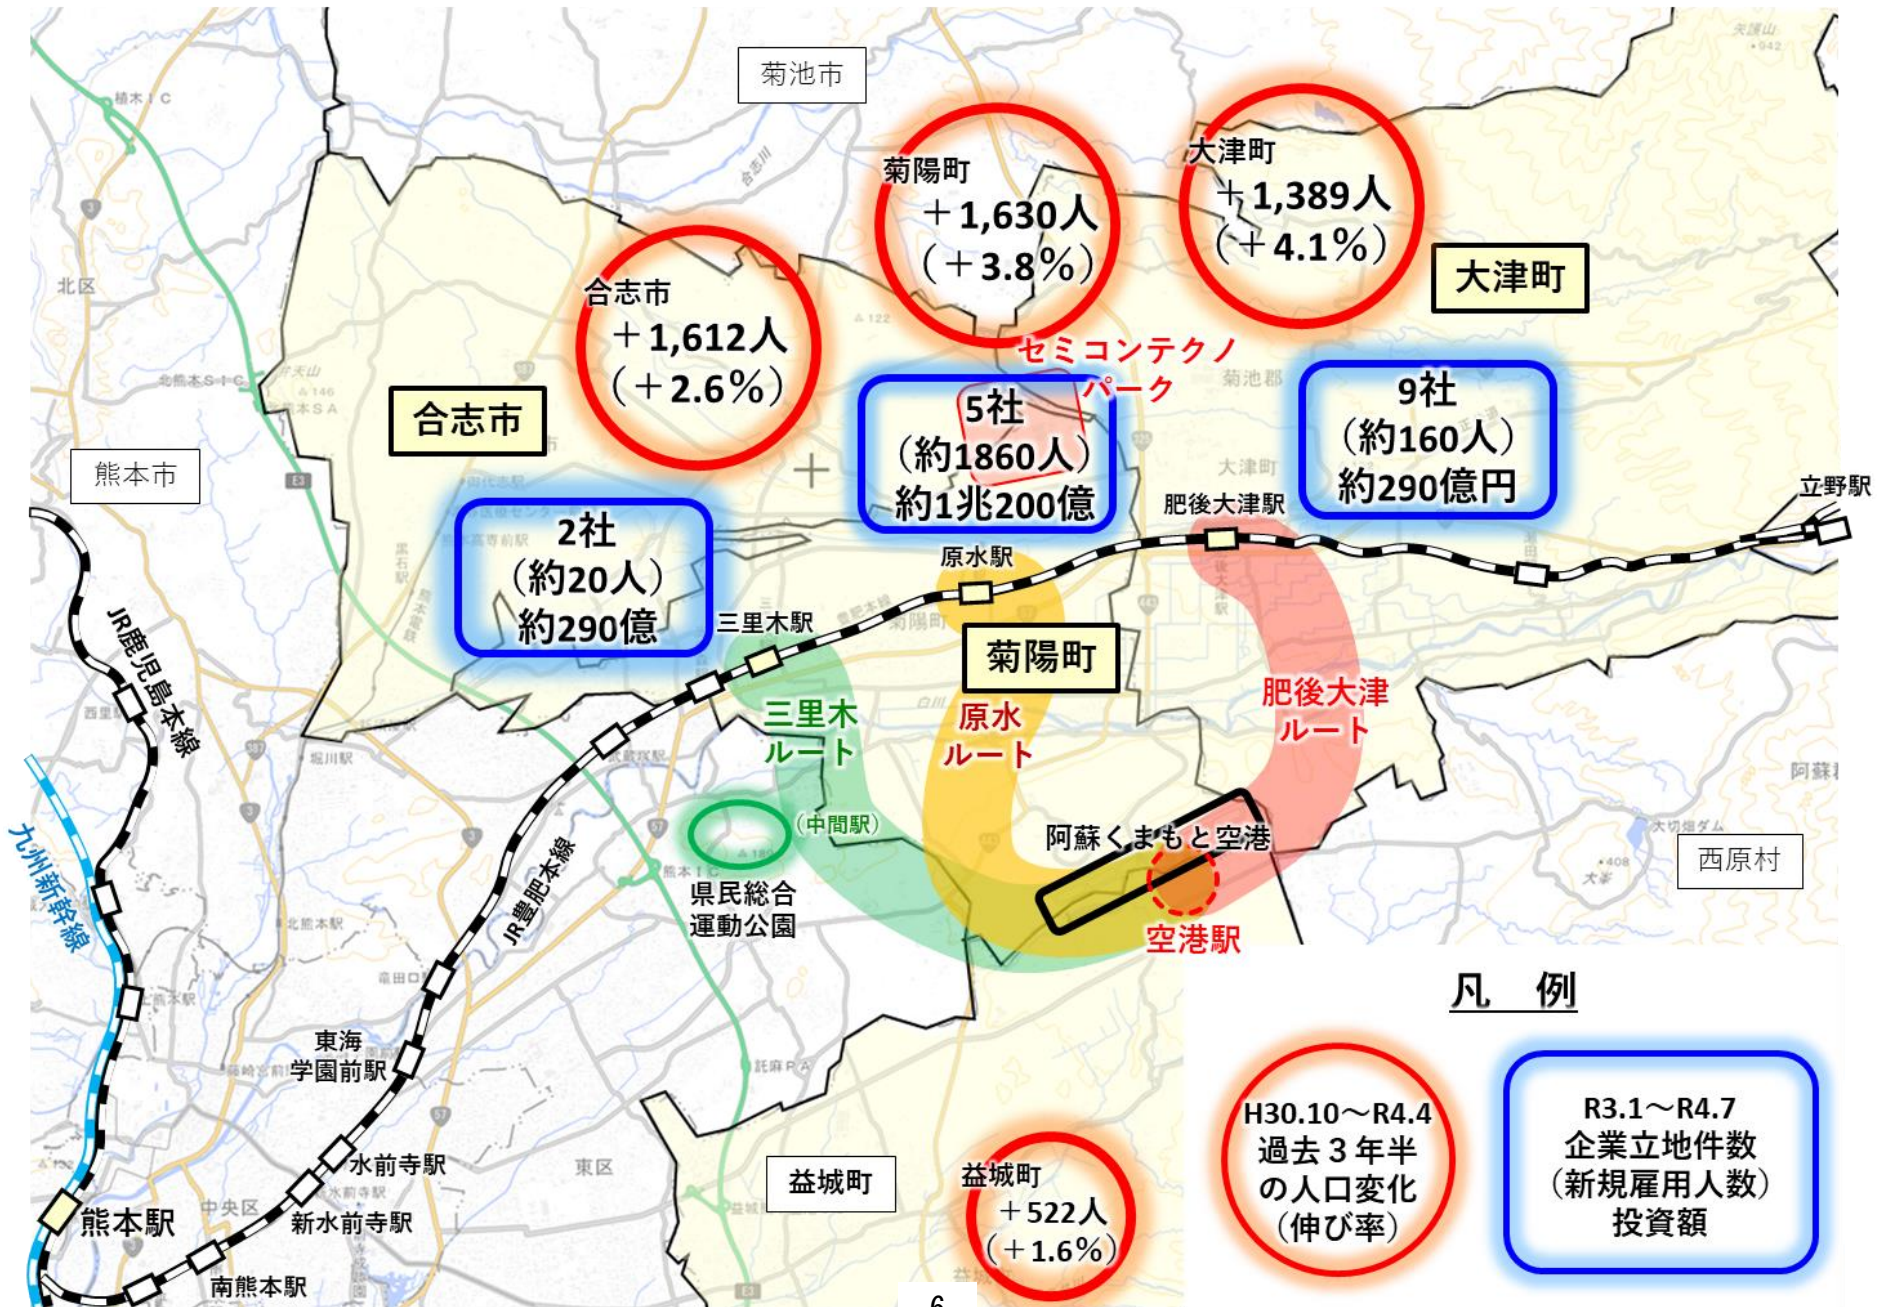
菊池市

菊陽町
＋1,630人
（＋3.8％）

大津町
＋1,389人
（＋4.1％）

大津町

合志市
＋1,612人
（＋2.6％）

北区

合志市

セミコンテクノパーク

5社
（約1860人）
約1兆200億

9社
（約160人）
約290億円

熊本市

立野駅

肥後大津駅

2社
（約20人）
約290億

原水駅

三里木駅

菊陽町

JR鹿児島本線

三里木ルート

原水ルート

肥後大津ルート

九州新幹線

（中間駅）

阿蘇くまもと空港

西原村

県民総合運動公園

JR豊肥本線

空港駅

凡　例

東海学園前駅

H30.10～R4.4
過去３年半の人口変化
（伸び率）

R3.1～R4.7
企業立地件数
（新規雇用人数）
投資額

水前寺駅

東区

益城町

益城町
＋522人
（＋1.6％）

熊本駅

中央区

新水前寺駅

南熊本駅

6